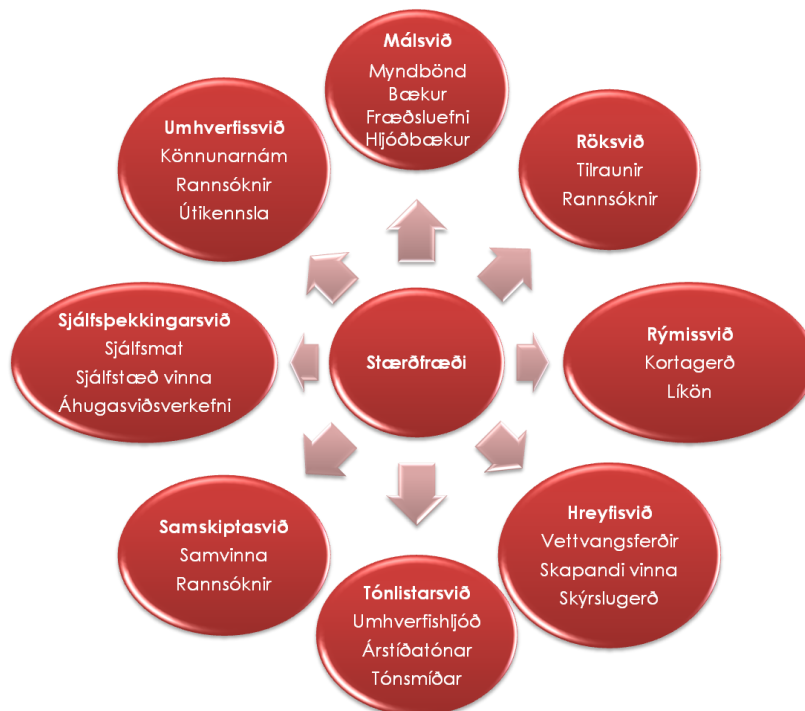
Málsvið
Myndbönd
Bækur
Fræðsluefni
Hljóðbækur

Umhverfissvið
Könnunarnám
Rannsóknir
Útikennsla

Röksvið
Tilraunir
Rannsóknir

Sjálfsþekkingarsvið
Sjálfsmat
Sjálfstæð vinna
Áhugasviðsverkefni

Stærðfræði

Rýmissvið
Kortagerð
Líkön

Samskiptasvið
Samvinna
Rannsóknir

Hreyfisvið
Vettvangsferðir
Skapandi vinna
Skýrslugerð

Tónlistarsvið
Umhverfishljóð
Árstíðatónar
Tónsmíðar